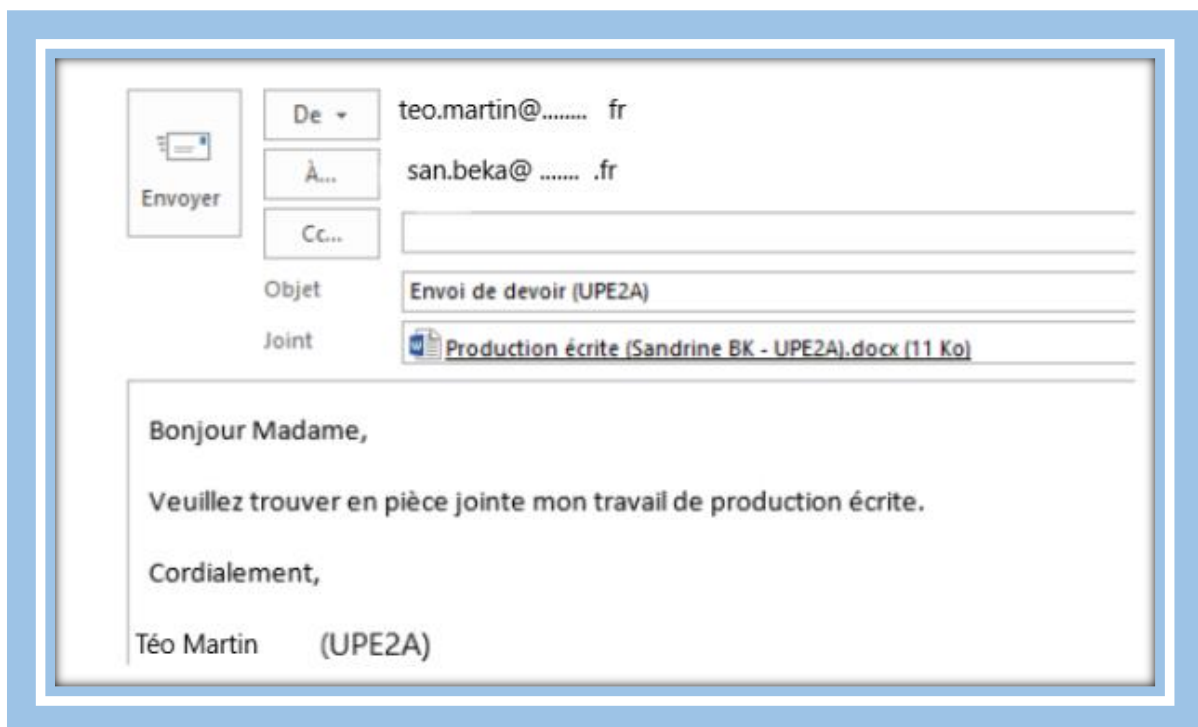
Envoyer

De ▾ teo.martin@........ fr

À... san.beka@ ....... .fr

Cc...

Objet Envoi de devoir (UPE2A)

Joint Production écrite (Sandrine BK - UPE2A).docx (11 Ko)

Bonjour Madame,

Veuillez trouver en pièce jointe mon travail de production écrite.

Cordialement,

Téo Martin (UPE2A)